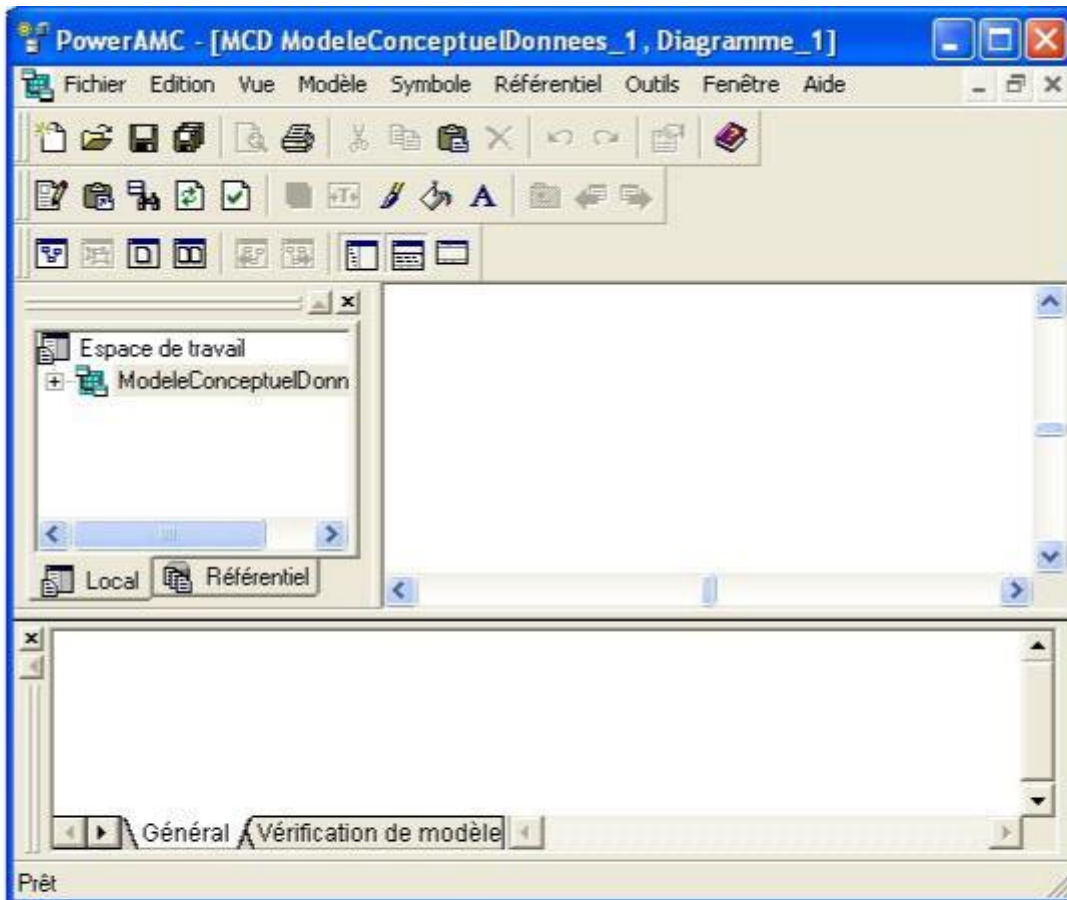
PowerAMC - [MCD ModeleConceptuelDonnees_1, Diagramme_1]

Fichier Edition Vue Modèle Symbole Référentiel Outils Fenêtre Aide

A

Espace de travail
ModeleConceptuelDonn

Local Référentiel

Général Vérification de modèle

Prêt